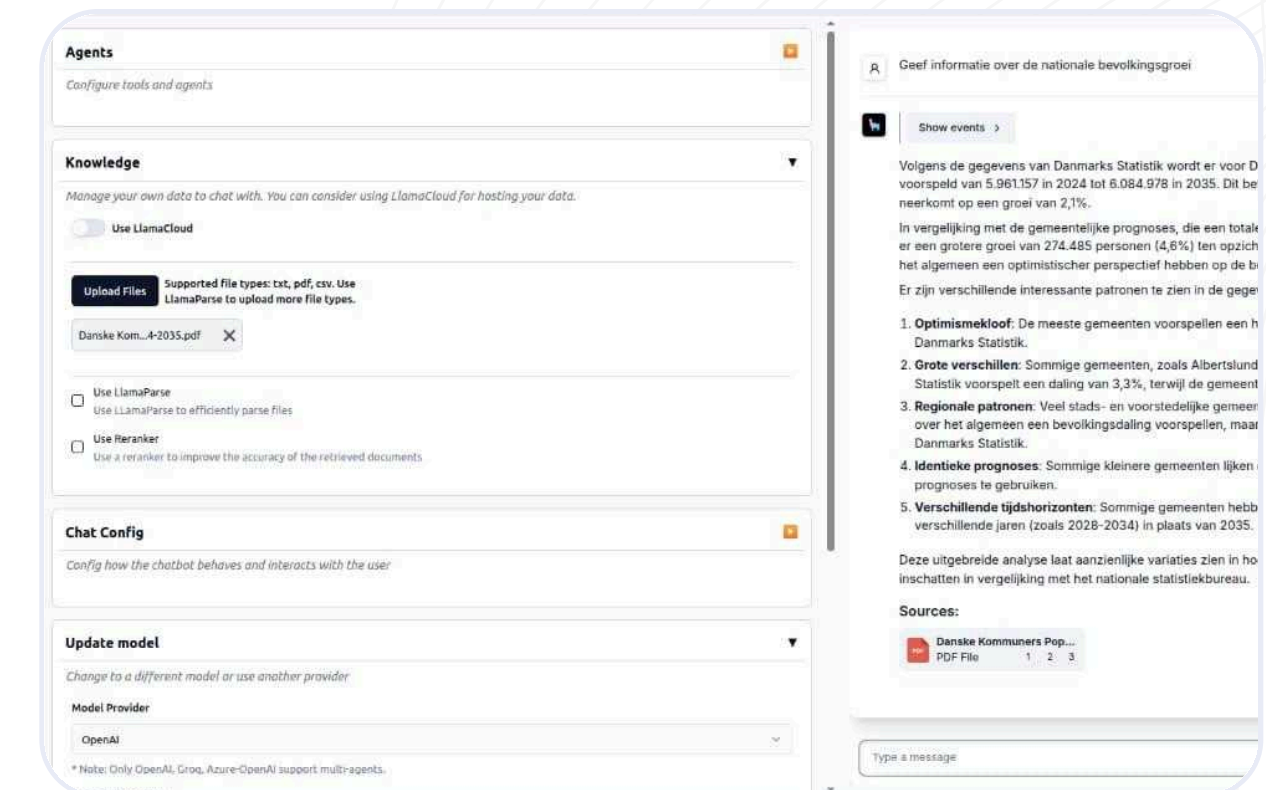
Agents

Configure tools and agents

Knowledge

Manage your own data to chat with. You can consider using LlamaCloud for hosting your data.

Use LlamaCloud

Upload Files

Supported file types: txt, pdf, csv. Use LlamaParse to upload more file types.

Danske Kom...4-2035.pdf

Use LlamaParse
Use LLamaParse to efficiently parse files

Use Reranker
Use a reranker to improve the accuracy of the retrieved documents

Chat Config

Config how the chatbot behaves and interacts with the user

Update model

Change to a different model or use another provider

Model Provider

OpenAI

* Note: Only OpenAI, Groq, Azure-OpenAI support multi-agents.

Geef informatie over de nationale bevolkingsgroei

Show events >

Volgens de gegevens van Danmarks Statistik wordt er voor D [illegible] voorspeld van 5.961.157 in 2024 tot 6.084.978 in 2035. Dit be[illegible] neerkomt op een groei van 2,1%.

In vergelijking met de gemeentelijke prognoses, die een totale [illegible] er een grotere groei van 274.485 personen (4,6%) ten opzich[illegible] het algemeen een optimistischer perspectief hebben op de b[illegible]

Er zijn verschillende interessante patronen te zien in de gege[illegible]

1. Optimismekloof: De meeste gemeenten voorspellen een h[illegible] Danmarks Statistik.
2. Grote verschillen: Sommige gemeenten, zoals Albertslund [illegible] Statistik voorspelt een daling van 3,3%, terwijl de gemeent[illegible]
3. Regionale patronen: Veel stads- en voorstedelijke gemeen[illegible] over het algemeen een bevolkingsdaling voorspellen, maar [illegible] Danmarks Statistik.
4. Identieke prognoses: Sommige kleinere gemeenten lijken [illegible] prognoses te gebruiken.
5. Verschillende tijdshorizonten: Sommige gemeenten hebb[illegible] verschillende jaren (zoals 2028-2034) in plaats van 2035.

Deze uitgebreide analyse laat aanzienlijke variaties zien in ho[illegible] inschatten in vergelijking met het nationale statistiekbureau.

Sources:

Danske Kommuners Pop...
PDF File 1 2 3

Type a message